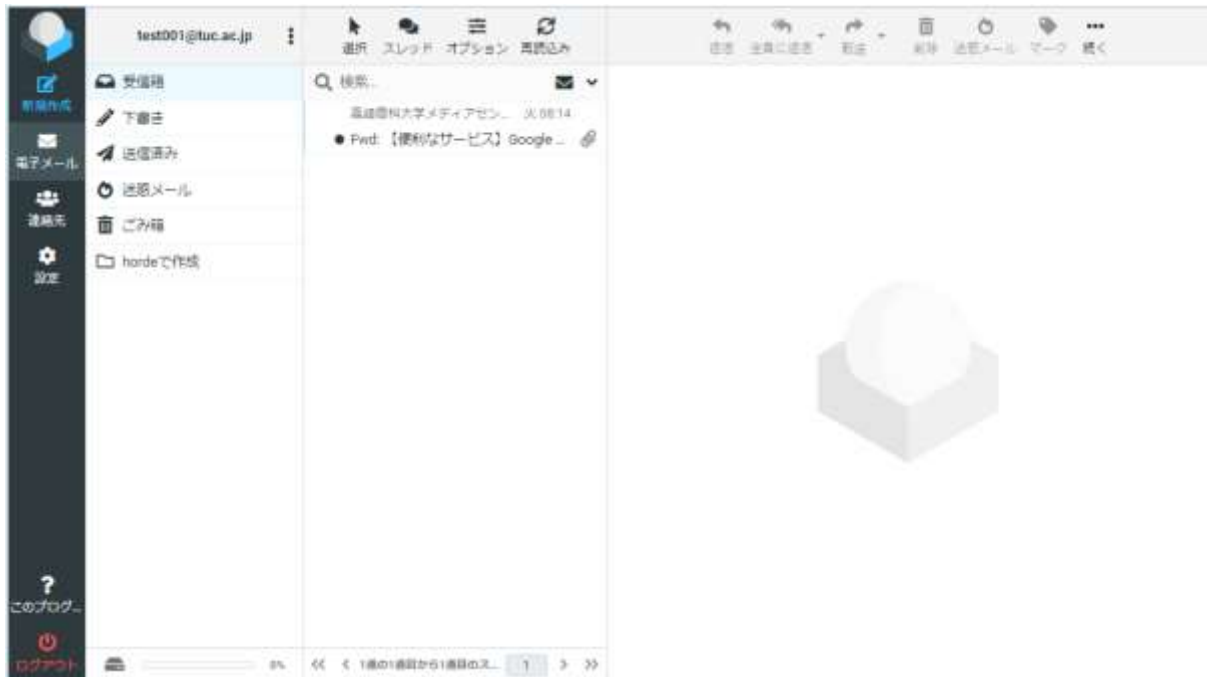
新規作成
電子メール
連絡先
設定
このプログ...
ログアウト

test001@tuc.ac.jp

受信箱
下書き
送信済み
迷惑メール
ごみ箱
hordeで作成

0%

選択 スレッド オプション 再読込み

検索...

高越専科大学メディアセン... 火 08:14
Fwd: 【便利なサービス】Google ...

1通の1通目から1通目のス... 1

返信 全員に返信 転送 削除 迷惑メール マーク 続く